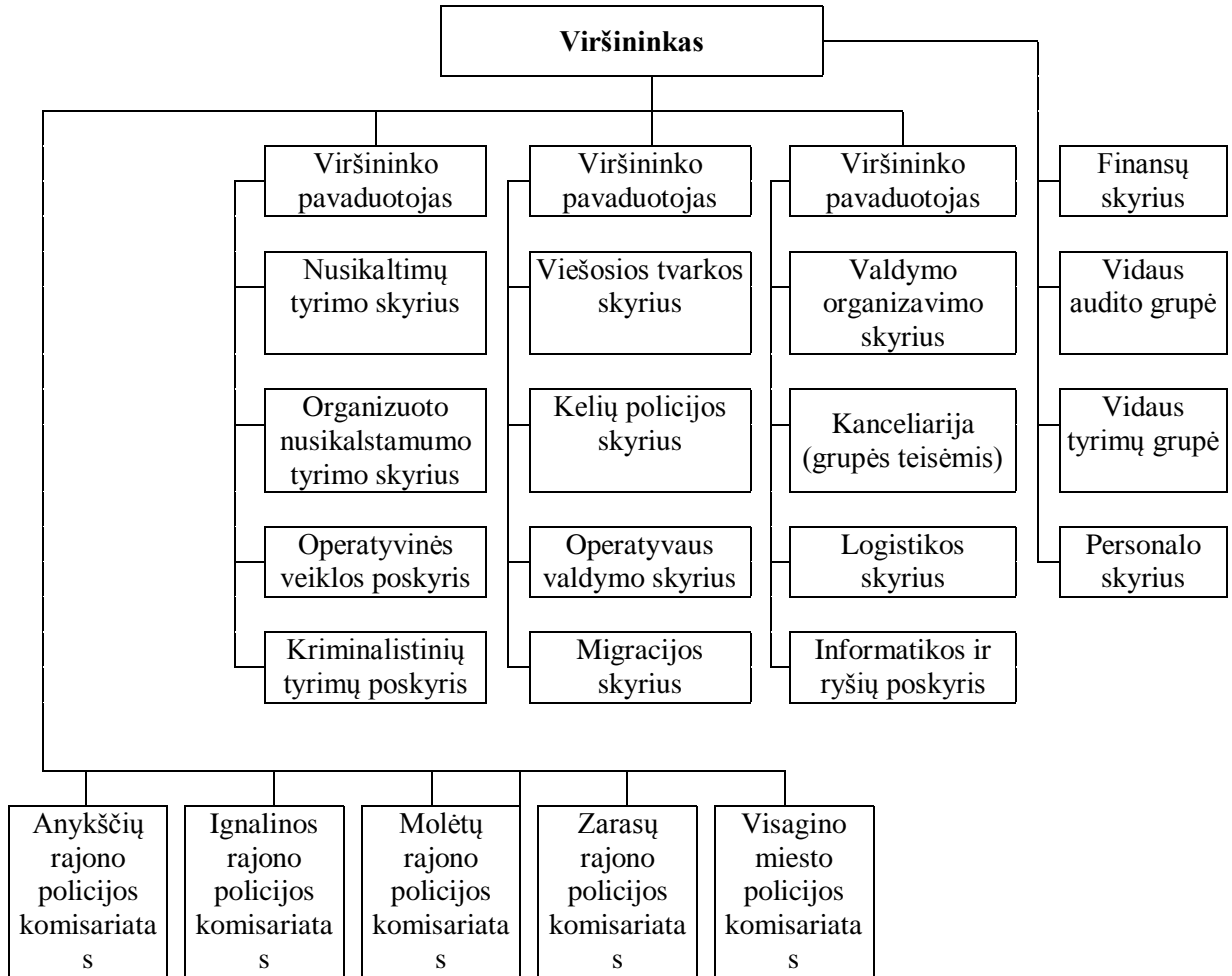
Viršininkas

Viršininko pavaduotojas

Nusikaltimų tyrimo skyrius

Organizuoto nusikalstamumo tyrimo skyrius

Operatyvinės veiklos poskyris

Kriminalistinių tyrimų poskyris

Viršininko pavaduotojas

Viešosios tvarkos skyrius

Kelių policijos skyrius

Operatyvaus valdymo skyrius

Migracijos skyrius

Viršininko pavaduotojas

Valdymo organizavimo skyrius

Kanceliarija (grupės teisėmis)

Logistikos skyrius

Informatikos ir ryšių poskyris

Finansų skyrius

Vidaus audito grupė

Vidaus tyrimų grupė

Personalo skyrius

Anykščių rajono policijos komisariata s

Ignalinos rajono policijos komisariata s

Molėtų rajono policijos komisariata s

Zarasų rajono policijos komisariata s

Visagino miesto policijos komisariata s